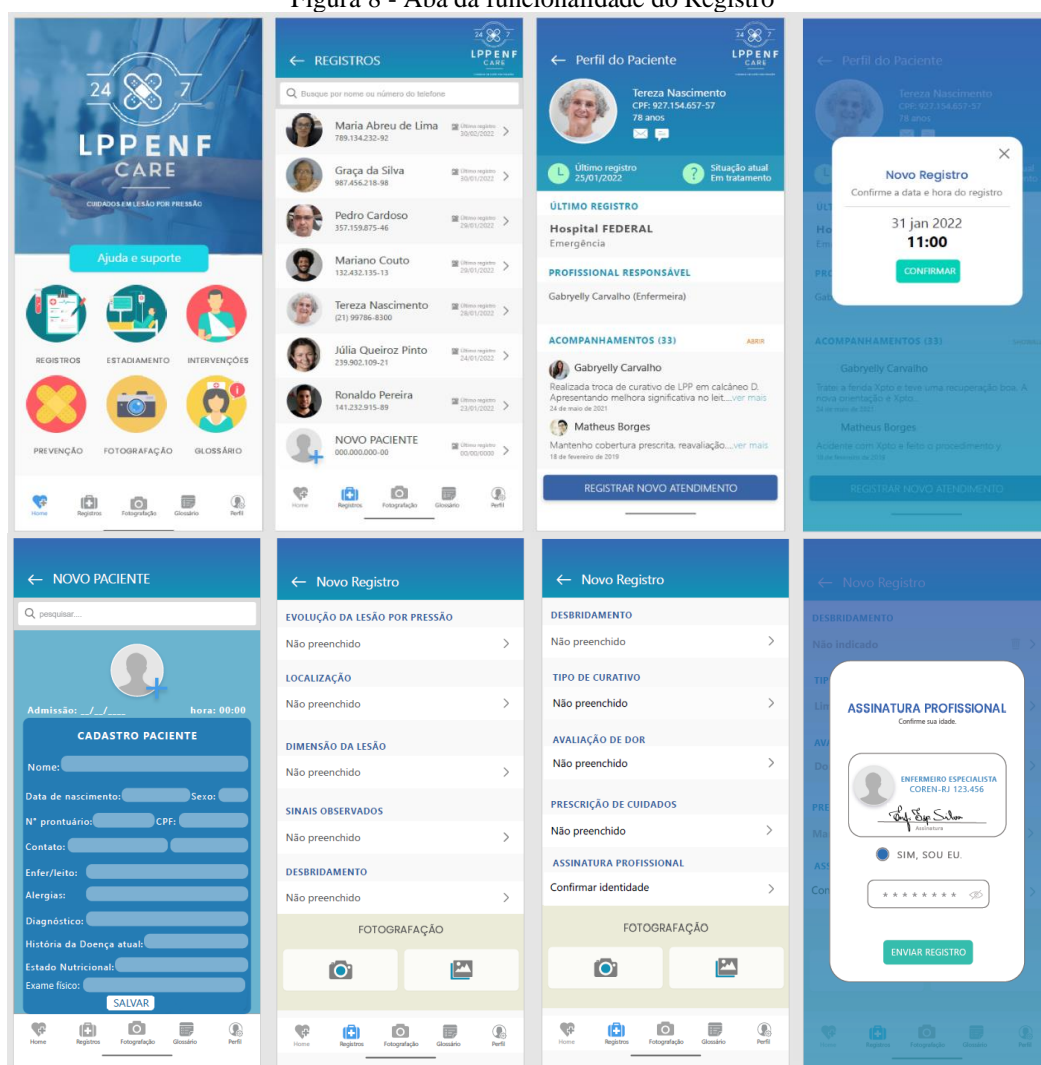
Figura 8 - Aba da funcionalidade do Registro

24 7
LPPENF
CARE
CUIDADOS EM LESÃO POR PRESSÃO
Ajuda e suporte
REGISTROS
ESTADIAMENTO
INTERVENÇÕES
PREVENÇÃO
FOTOGRAFAÇÃO
GLOSSÁRIO
Home Registros Fotografação Glossário Perfil

← REGISTROS
LPPENF CARE
Busque por nome ou número do telefone
Maria Abreu de Lima 789.134.232-92 Último registro 30/02/2022
Graça da Silva 987.456.218-98 Último registro 30/01/2022
Pedro Cardoso 357.159.875-46 Último registro 29/01/2022
Mariano Couto 132.432.135-13 Último registro 29/01/2022
Tereza Nascimento (21) 99786-8300 Último registro 28/01/2022
Júlia Queiroz Pinto 239.902.109-21 Último registro 24/01/2022
Ronaldo Pereira 141.232.915-89 Último registro 23/01/2022
NOVO PACIENTE 000.000.000-00 Último registro 00/00/0000
Home Registros Fotografação Glossário Perfil

← Perfil do Paciente
LPPENF CARE
Tereza Nascimento
CPF: 927.154.657-57
78 anos
Último registro 25/01/2022
Situação atual Em tratamento
ÚLTIMO REGISTRO
Hospital FEDERAL
Emergência
PROFISSIONAL RESPONSÁVEL
Gabryelly Carvalho (Enfermeira)
ACOMPANHAMENTOS (33)
ABRIR
Gabryelly Carvalho
Realizada troca de curativo de LPP em calcâneo D. Apresentando melhora significativa no leit....ver mais
24 de maio de 2021
Matheus Borges
Mantenho cobertura prescrita, reavaliação....ver mais
18 de fevereiro de 2019
REGISTRAR NOVO ATENDIMENTO

← Perfil do Paciente
Tereza Nascimento
CPF: 927.154.657-57
78 anos
Novo Registro
Confirme a data e hora do registro
31 jan 2022
11:00
CONFIRMAR
ACOMPANHAMENTOS (33)
Gabryelly Carvalho
Tratei a ferida Xpto e teve uma recuperação boa. A nova orientação é Xpto.
24 de maio de 2021
Matheus Borges
Acidente com Xpto e feito o procedimento y
18 de fevereiro de 2019
REGISTRAR NOVO ATENDIMENTO

← NOVO PACIENTE
pesquisar....
Admissão: __/__/____ hora: 00:00
CADASTRO PACIENTE
Nome:
Data de nascimento: Sexo:
N° prontuário: CPF:
Contato:
Enfer/leito:
Alergias:
Diagnóstico:
História da Doença atual:
Estado Nutricional:
Exame físico:
SALVAR
Home Registros Fotografação Glossário Perfil

← Novo Registro
EVOLUÇÃO DA LESÃO POR PRESSÃO
Não preenchido
LOCALIZAÇÃO
Não preenchido
DIMENSÃO DA LESÃO
Não preenchido
SINAIS OBSERVADOS
Não preenchido
DESBRIDAMENTO
Não preenchido
FOTOGRAFAÇÃO
Home Registros Fotografação Glossário Perfil

← Novo Registro
DESBRIDAMENTO
Não preenchido
TIPO DE CURATIVO
Não preenchido
AVALIAÇÃO DE DOR
Não preenchido
PRESCRIÇÃO DE CUIDADOS
Não preenchido
ASSINATURA PROFISSIONAL
Confirmar identidade
FOTOGRAFAÇÃO
Home Registros Fotografação Glossário Perfil

← Novo Registro
DESBRIDAMENTO
Não indicado
ASSINATURA PROFISSIONAL
Confirme sua idade.
ENFERMEIRO ESPECIALISTA
COREN-RJ 123.456
Assinatura
SIM, SOU EU.
********
ENVIAR REGISTRO
Home Registros Fotografação Glossário Perfil